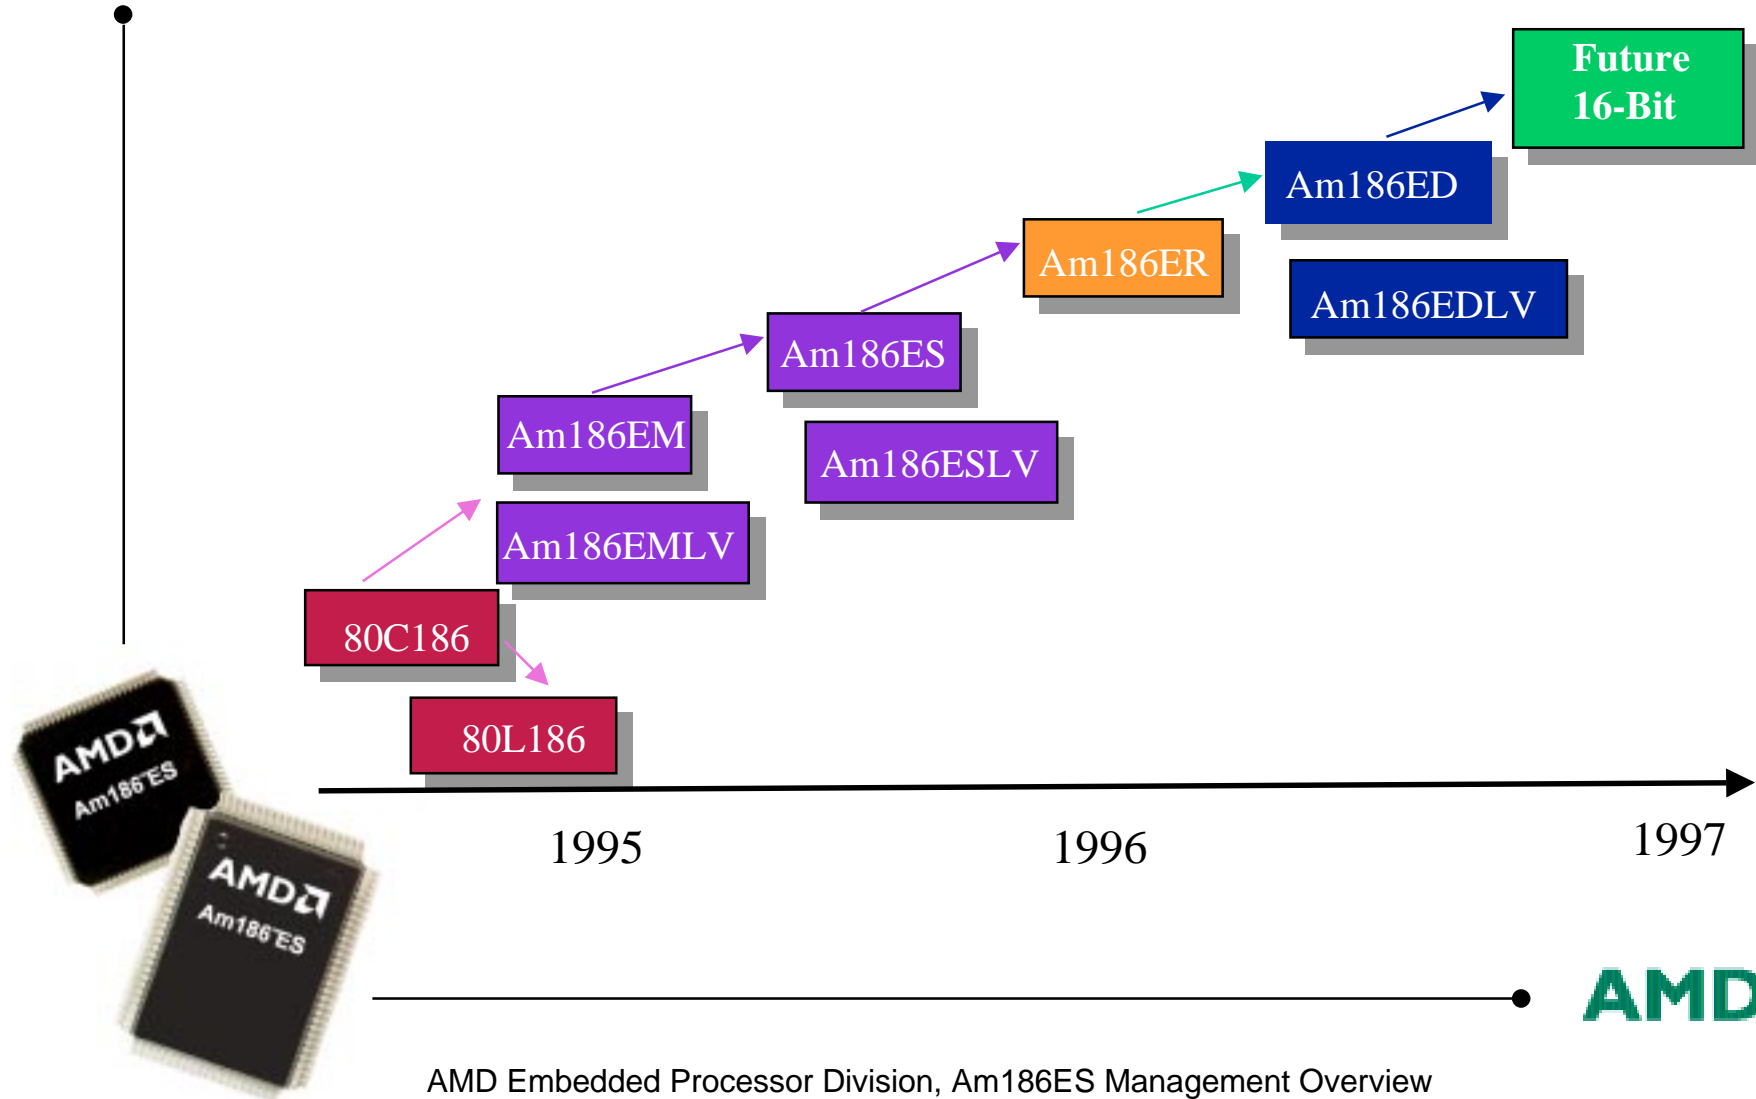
Future 16-Bit

Am186ED

Am186EDLV

Am186ER

Am186ES

Am186ESLV

Am186EM

Am186EMLV

80C186

80L186

AMD Am186ES

AMD Am186ES

1995

1996

1997

AMD

AMD Embedded Processor Division, Am186ES Management Overview